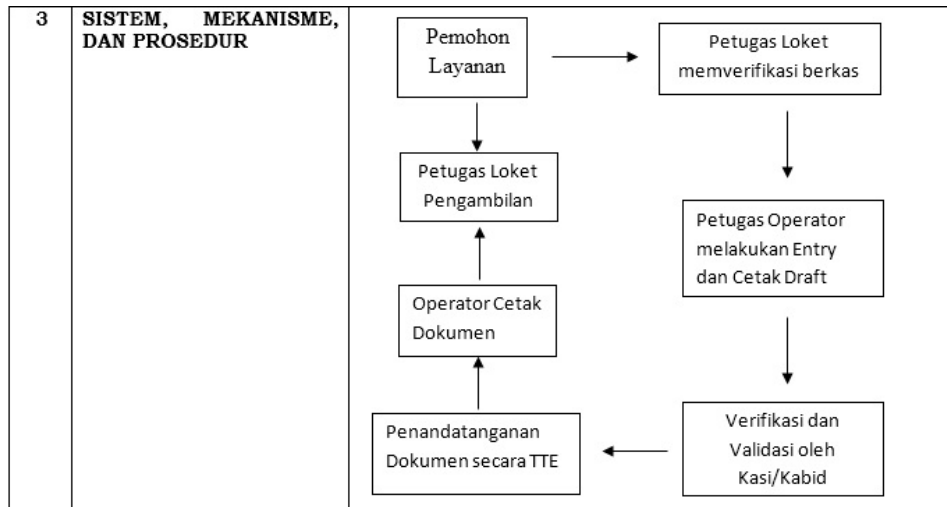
| 3 | SISTEM, MEKANISME, DAN PROSEDUR | |
|---|---|---|

Pemohon Layanan

Petugas Loket memverifikasi berkas

Petugas Operator melakukan Entry dan Cetak Draft

Verifikasi dan Validasi oleh Kasi/Kabid

Penandatanganan Dokumen secara TTE

Operator Cetak Dokumen

Petugas Loket Pengambilan